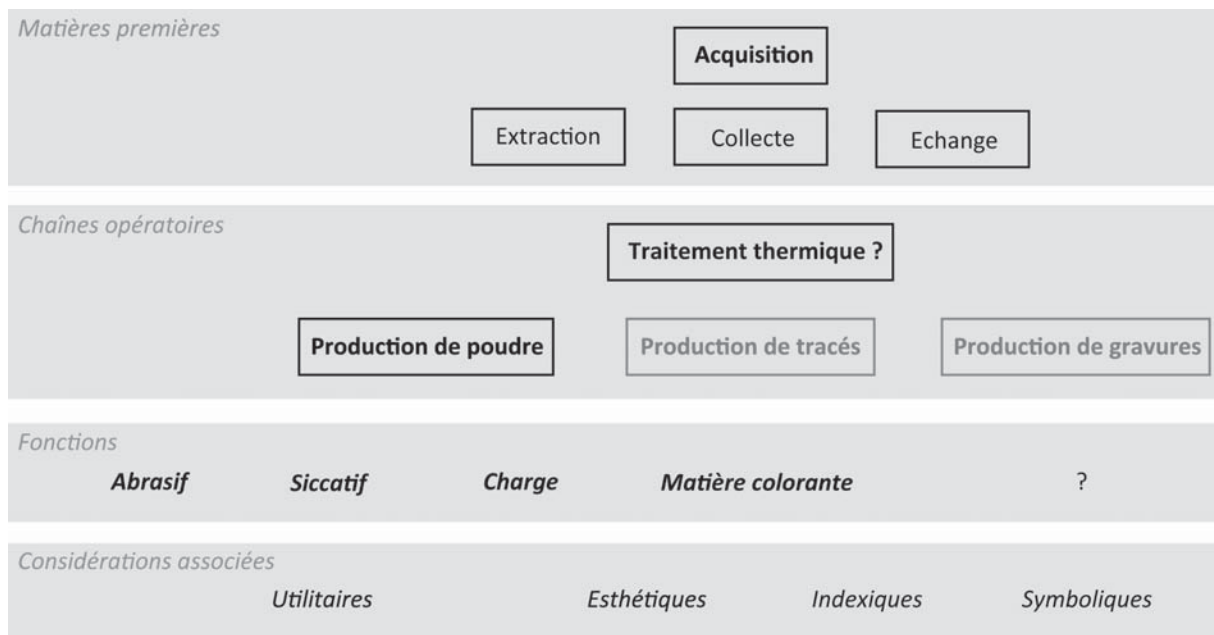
Matières premières

Acquisition

Extraction

Collecte

Echange

Chaînes opératoires

Traitement thermique ?

Production de poudre

Production de tracés

Production de gravures

Fonctions

Abrasif

Siccatif

Charge

Matière colorante

?

Considérations associées

Utilitaires

Esthétiques

Indexiques

Symboliques